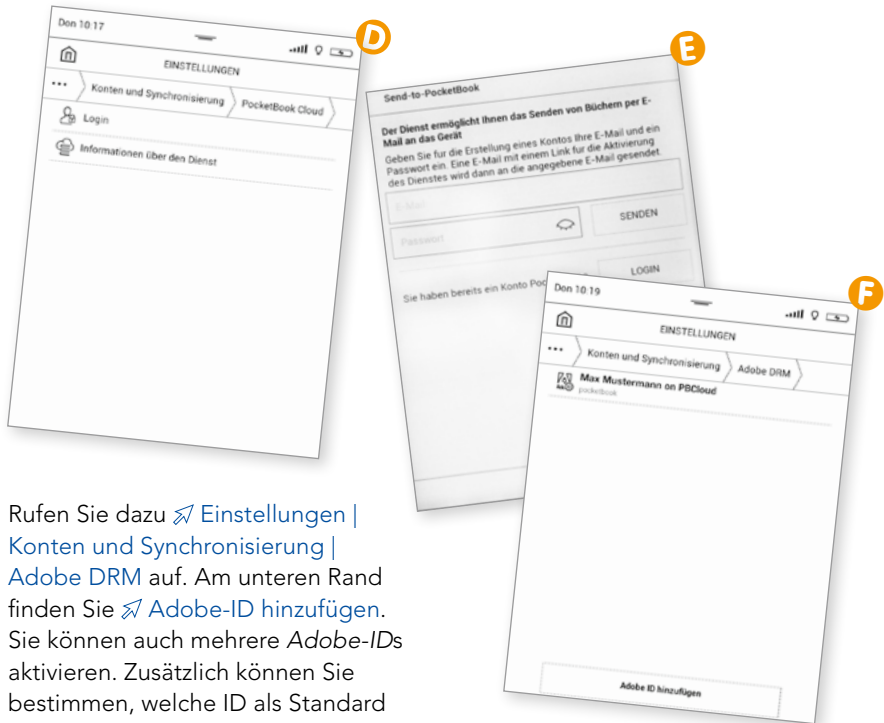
Don 10:17

D

EINSTELLUNGEN

••• Konten und Synchronisierung PocketBook Cloud

Login

Informationen über den Dienst

E

Send-to-PocketBook

Der Dienst ermöglicht Ihnen das Senden von Büchern per E-Mail an das Gerät

Geben Sie für die Erstellung eines Kontos Ihre E-Mail und ein Passwort ein. Eine E-Mail mit einem Link für die Aktivierung des Dienstes wird dann an die angegebene E-Mail gesendet.

E-Mail

Passwort

SENDEN

LOGIN

Sie haben bereits ein Konto Poc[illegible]

Don 10:19

F

EINSTELLUNGEN

••• Konten und Synchronisierung Adobe DRM

Max Mustermann on PBCloud
pocketbook

Adobe ID hinzufügen

Rufen Sie dazu Einstellungen | Konten und Synchronisierung | Adobe DRM auf. Am unteren Rand finden Sie Adobe-ID hinzufügen. Sie können auch mehrere *Adobe-ID*s aktivieren. Zusätzlich können Sie bestimmen, welche ID als Standard